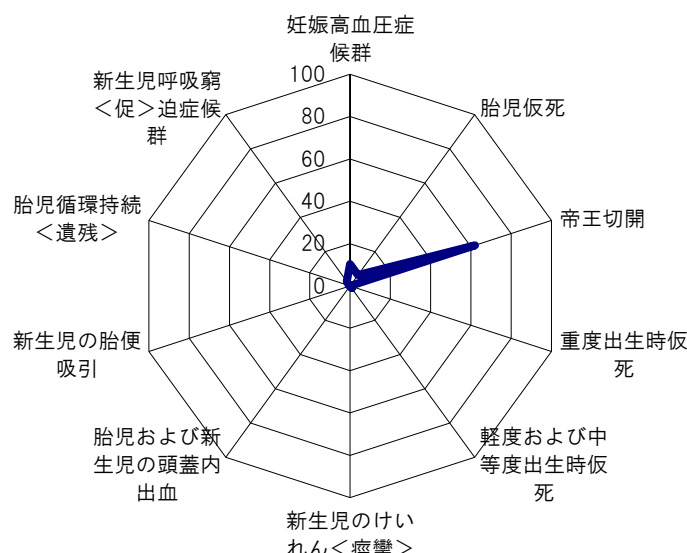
妊娠高血圧症候群

胎児仮死

帝王切開

重度出生時仮死

軽度および中等度出生時仮死

新生児のけいれん＜痙攣＞

胎児および新生児の頭蓋内出血

新生児の胎便吸引

胎児循環持続＜遺残＞

新生児呼吸窮＜促＞迫症候群

100
80
60
40
20
0